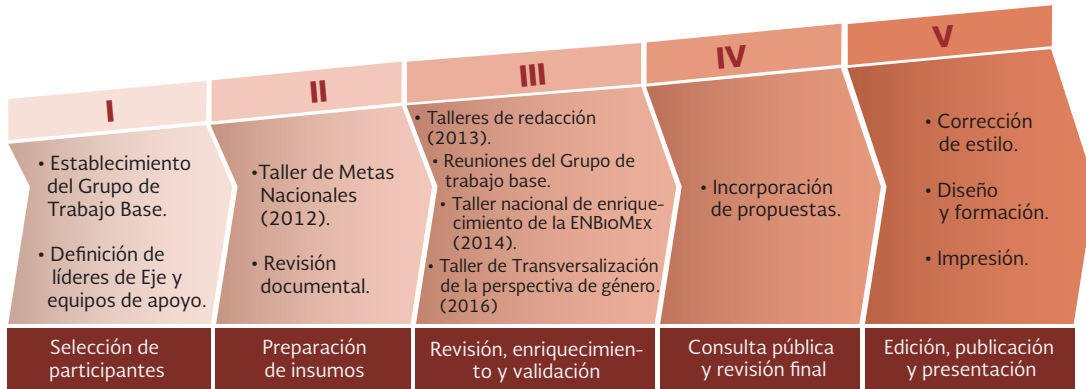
I

• Establecimiento del Grupo de Trabajo Base.

• Definición de líderes de Eje y equipos de apoyo.

Selección de participantes

II

•Taller de Metas Nacionales (2012).

• Revisión documental.

Preparación de insumos

III

• Talleres de redacción (2013).

• Reuniones del Grupo de trabajo base.

• Taller nacional de enriquecimiento de la ENBioMex (2014).

• Taller de Transversalización de la perspectiva de género. (2016)

Revisión, enriquecimiento y validación

IV

• Incorporación de propuestas.

Consulta pública y revisión final

V

• Corrección de estilo.

• Diseño y formación.

• Impresión.

Edición, publicación y presentación